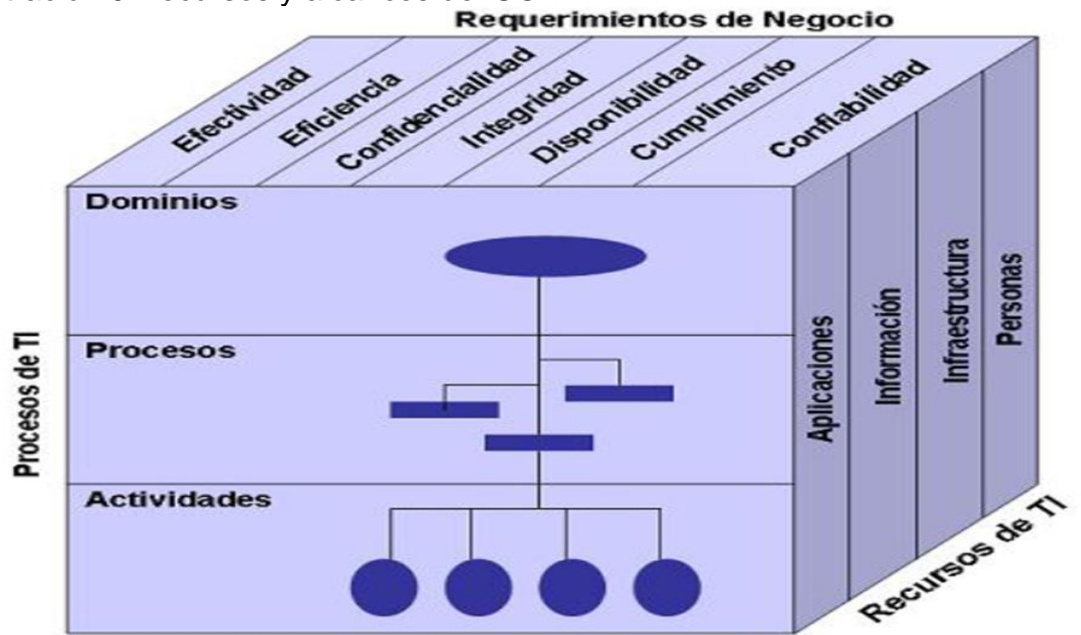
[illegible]

Requerimientos de Negocio

Efectividad

Eficiencia

Confidencialidad

Integridad

Disponibilidad

Cumplimiento

Confiabilidad

Procesos de TI

Dominios

Procesos

Actividades

Aplicaciones

Información

Infraestructura

Personas

Recursos de TI